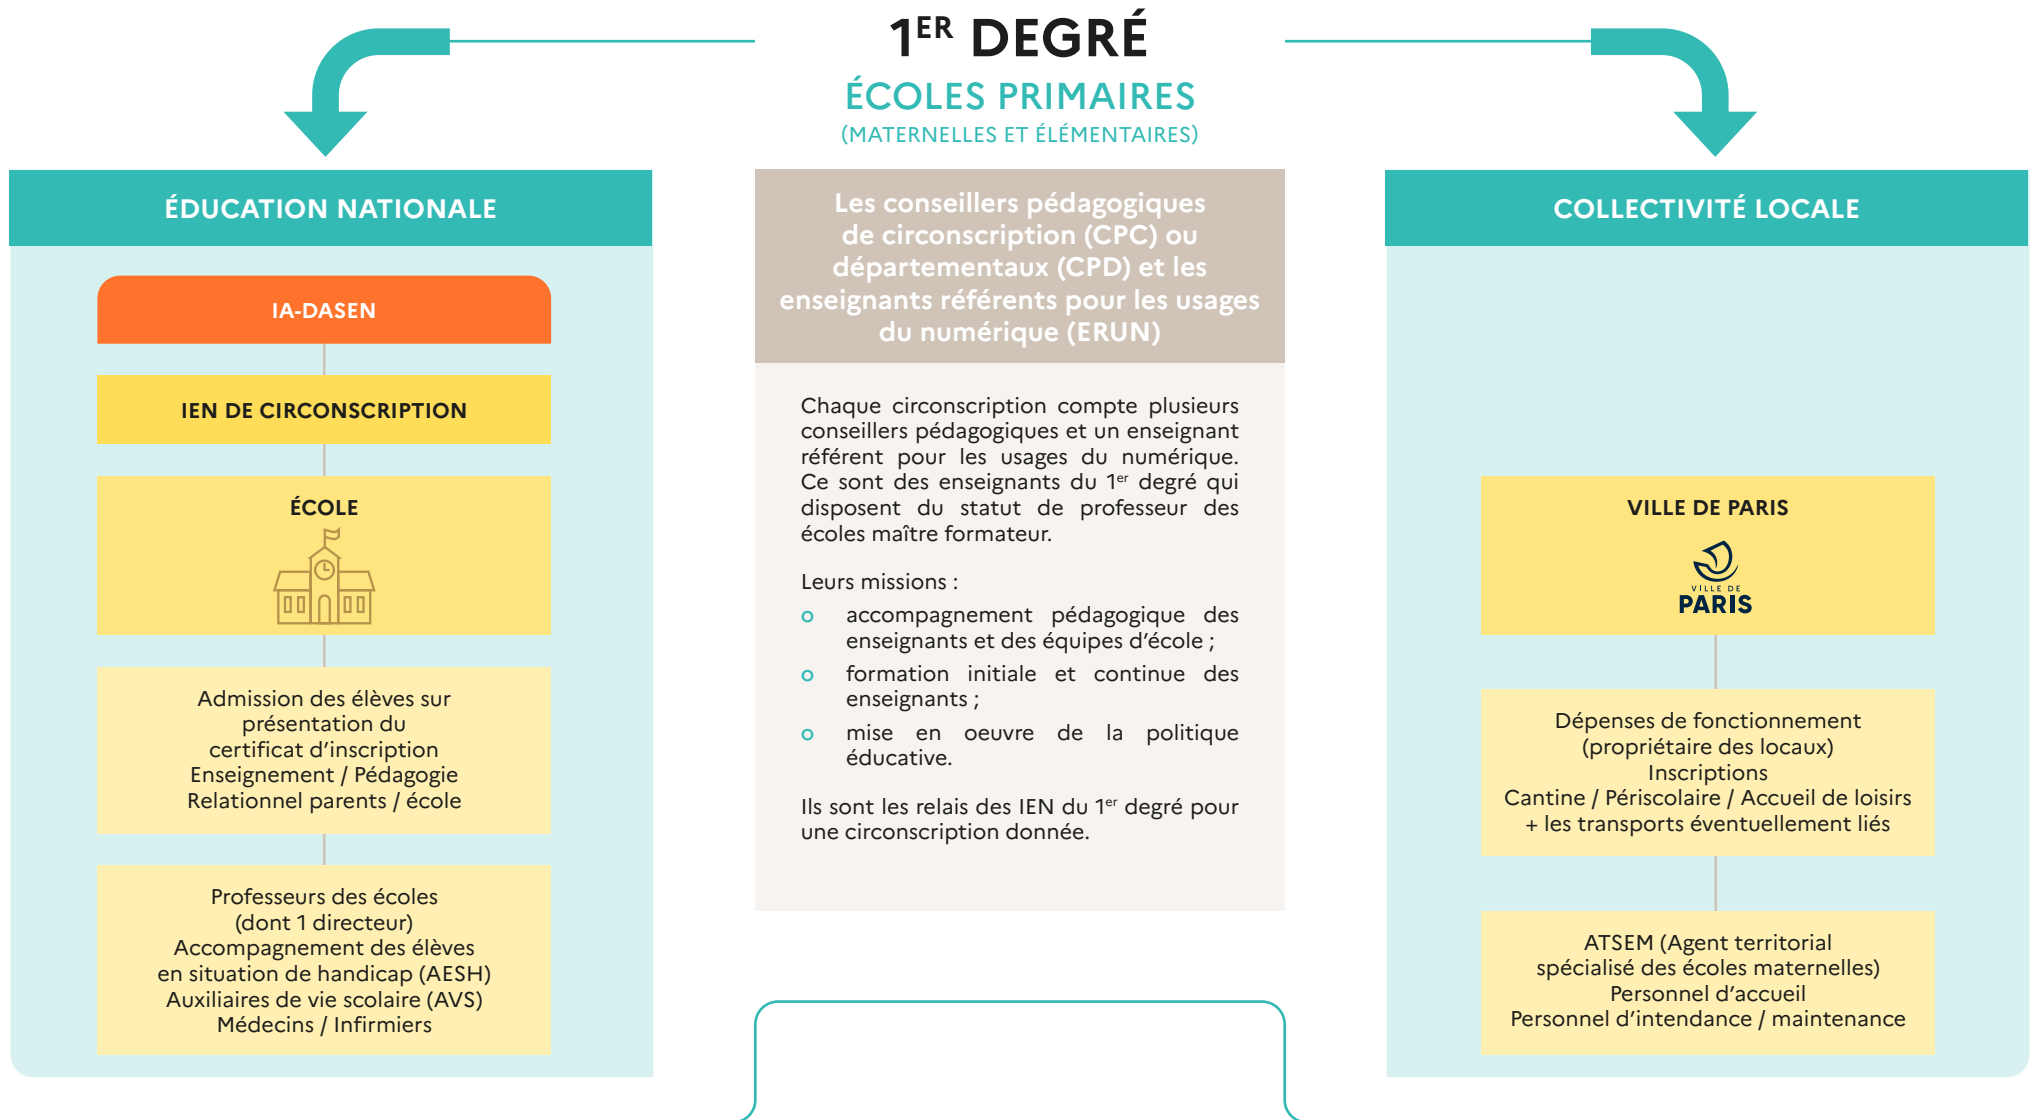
1$^{ER}$ DEGRÉ
ÉCOLES PRIMAIRES
(MATERNELLES ET ÉLÉMENTAIRES)

ÉDUCATION NATIONALE

IA-DASEN

IEN DE CIRCONSCRIPTION

ÉCOLE

Admission des élèves sur présentation du certificat d'inscription
Enseignement / Pédagogie
Relationnel parents / école

Professeurs des écoles (dont 1 directeur)
Accompagnement des élèves en situation de handicap (AESH)
Auxiliaires de vie scolaire (AVS)
Médecins / Infirmiers

Les conseillers pédagogiques de circonscription (CPC) ou départementaux (CPD) et les enseignants référents pour les usages du numérique (ERUN)

Chaque circonscription compte plusieurs conseillers pédagogiques et un enseignant référent pour les usages du numérique. Ce sont des enseignants du 1$^{er}$ degré qui disposent du statut de professeur des écoles maître formateur.

Leurs missions :
o accompagnement pédagogique des enseignants et des équipes d'école ;
o formation initiale et continue des enseignants ;
o mise en oeuvre de la politique éducative.

Ils sont les relais des IEN du 1$^{er}$ degré pour une circonscription donnée.

COLLECTIVITÉ LOCALE

VILLE DE PARIS

VILLE DE
PARIS

Dépenses de fonctionnement (propriétaire des locaux)
Inscriptions
Cantine / Périscolaire / Accueil de loisirs
+ les transports éventuellement liés

ATSEM (Agent territorial spécialisé des écoles maternelles)
Personnel d'accueil
Personnel d'intendance / maintenance